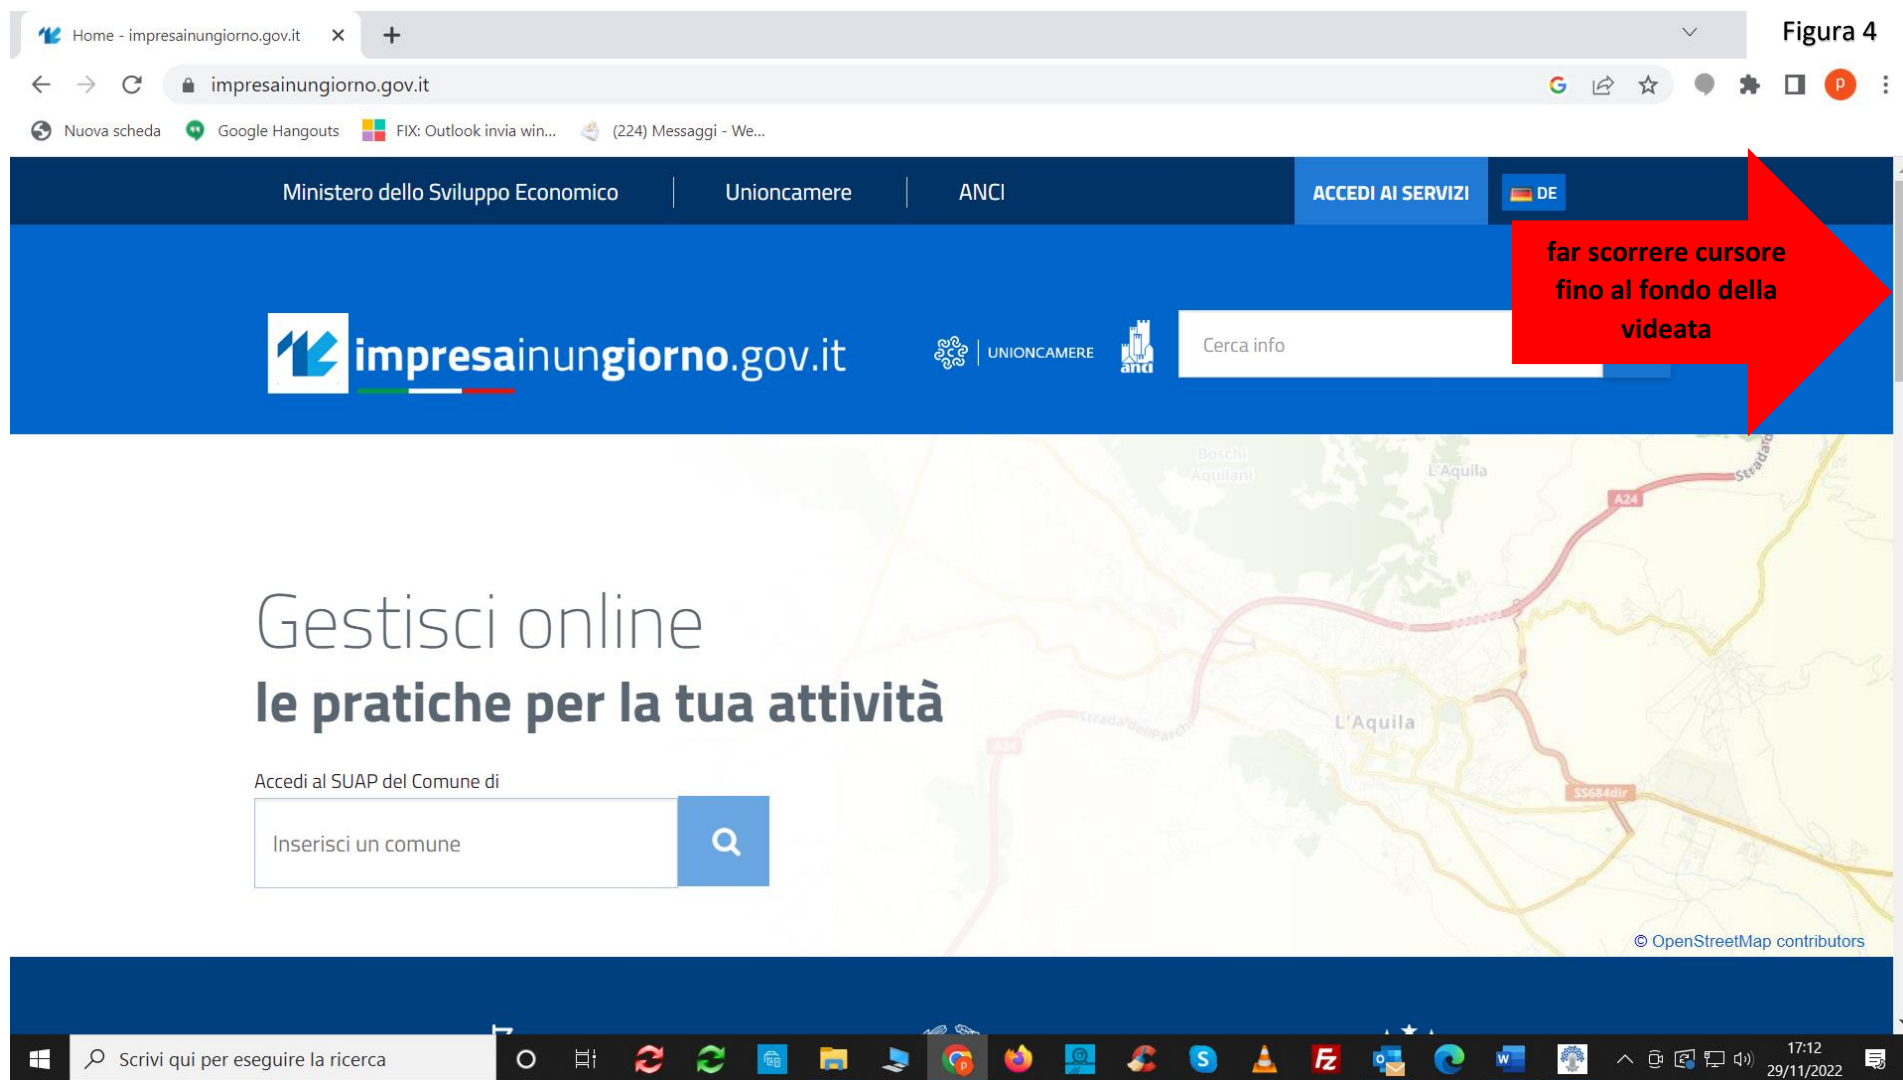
Home - impresainungiorno.gov.it

Figura 4

impresainungiorno.gov.it

Nuova scheda | Google Hangouts | FIX: Outlook invia win... | (224) Messaggi - We...

Ministero dello Sviluppo Economico | Unioncamere | ANCI | ACCEDI AI SERVIZI | DE

far scorrere cursore fino al fondo della videata

impresainungiorno.gov.it

UNIONCAMERE

anci

Cerca info

Bosco Aquilani

L'Aquila

A24

Gestisci online
le pratiche per la tua attività

Accedi al SUAP del Comune di

Inserisci un comune

L'Aquila

SS684dir

© OpenStreetMap contributors

Scrivi qui per eseguire la ricerca

17:12
29/11/2022